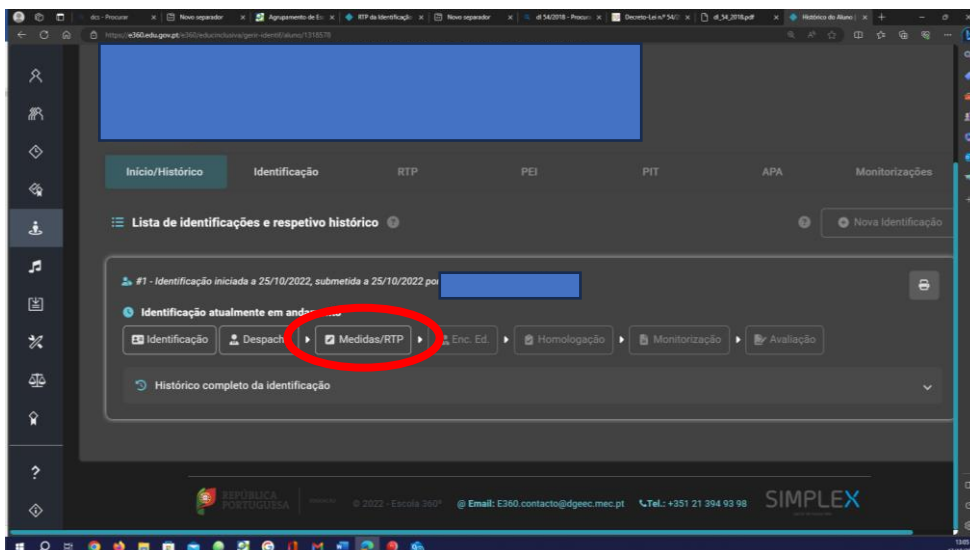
dcs - Procurar | Novo separador | Agrupamento de Es | RTP da Identificação | Novo separador | dl 54/2018 - Procurar | Decreto-Lei n.º 54/ | dl_54_2018.pdf | Histórico do Aluno

https://e360.edu.gov.pt/e360/educinclusiva/gerir-identif/aluno/1318578

Início/Histórico | Identificação | RTP | PEI | PIT | APA | Monitorizações

Lista de identificações e respetivo histórico

Nova Identificação

#1 - Identificação iniciada a 25/10/2022, submetida a 25/10/2022 por

Identificação atualmente em anda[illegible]

Identificação | Despach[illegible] | Medidas/RTP | Enc. Ed. | Homologação | Monitorização | Avaliação

Histórico completo da identificação

REPÚBLICA PORTUGUESA

© 2022 - Escola 360°

Email: E360.contacto@dgeec.mec.pt

Tel.: +351 21 394 93 98

SIMPLEX